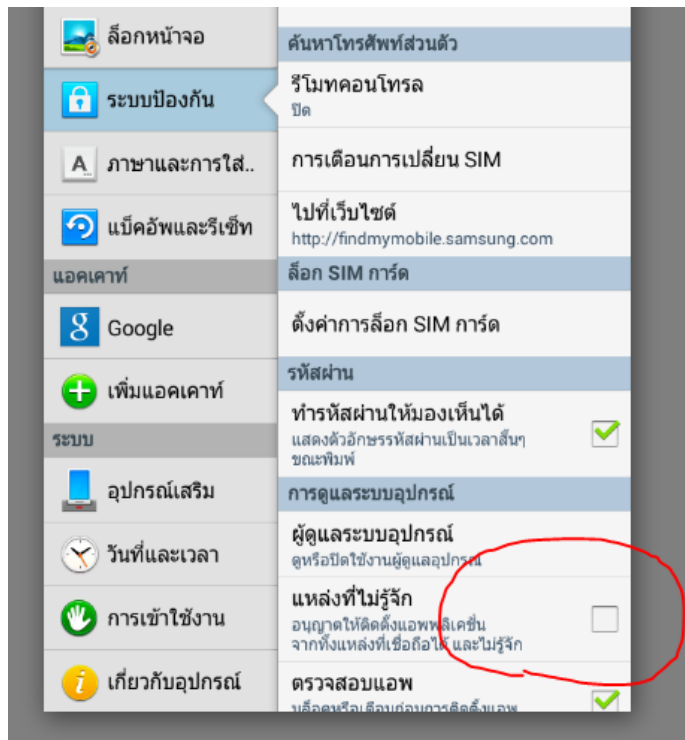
ล็อกหน้าจอ
ระบบป้องกัน
ภาษาและการใส่..
แบ็คอัพและรีเซ็ท
แอคเคาท์
Google
เพิ่มแอคเคาท์
ระบบ
อุปกรณ์เสริม
วันที่และเวลา
การเข้าใช้งาน
เกี่ยวกับอุปกรณ์

ค้นหาโทรศัพท์ส่วนตัว
รีโมทคอนโทรล
ปิด
การเตือนการเปลี่ยน SIM
ไปที่เว็บไซต์
http://findmymobile.samsung.com
ล็อก SIM การ์ด
ตั้งค่าการล็อก SIM การ์ด
รหัสผ่าน
ทำรหัสผ่านให้มองเห็นได้
แสดงตัวอักษรรหัสผ่านเป็นเวลาสั้นๆ ขณะพิมพ์
การดูแลระบบอุปกรณ์
ผู้ดูแลระบบอุปกรณ์
ดูหรือปิดใช้งานผู้ดูแลอุปกรณ์
แหล่งที่ไม่รู้จัก
อนุญาตให้ติดตั้งแอพพลิเคชั่นจากทั้งแหล่งที่เชื่อถือได้ และไม่รู้จัก
ตรวจสอบแอพ
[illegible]